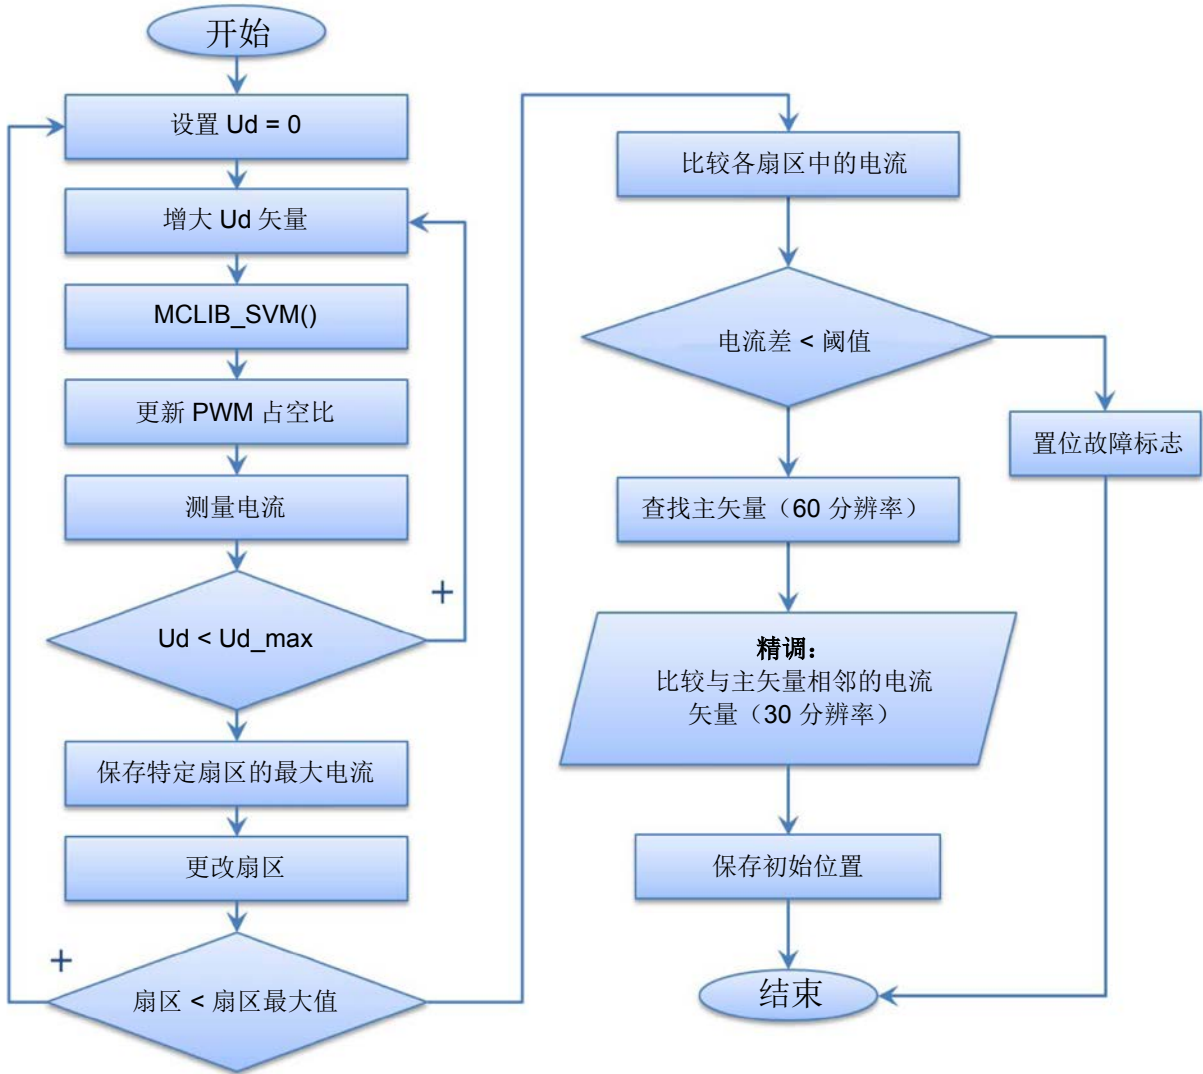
开始

设置 Ud = 0

增大 Ud 矢量

MCLIB_SVM()

更新 PWM 占空比

测量电流

Ud < Ud_max

+

保存特定扇区的最大电流

更改扇区

+

扇区 < 扇区最大值

比较各扇区中的电流

电流差 < 阈值

置位故障标志

查找主矢量（60 分辨率）

精调：
比较与主矢量相邻的电流矢量（30 分辨率）

保存初始位置

结束